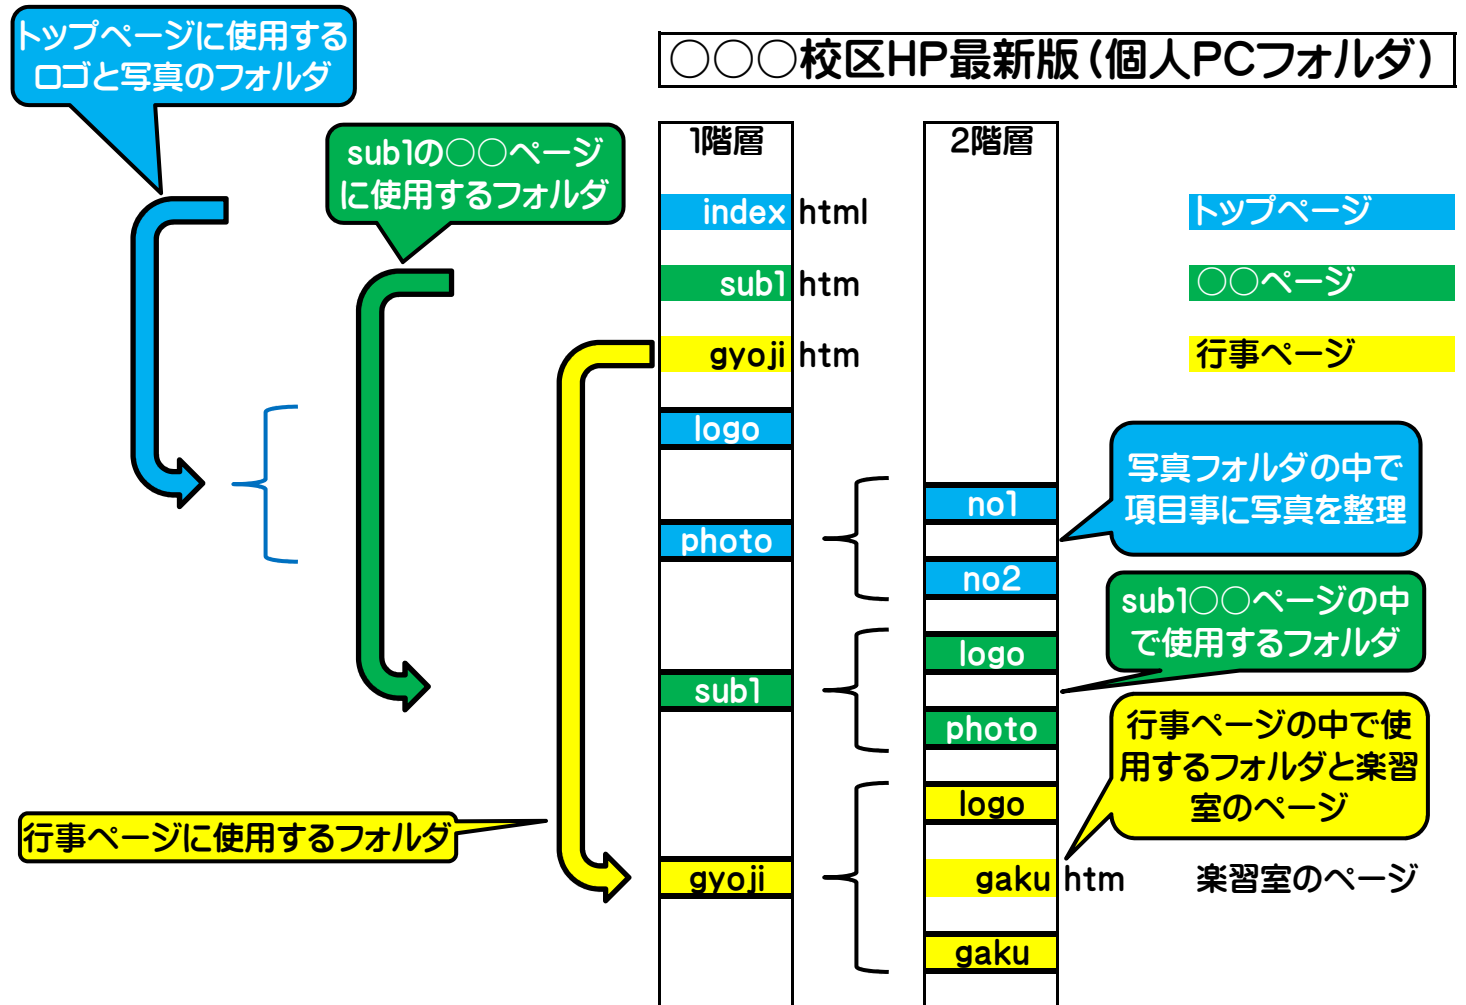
○○○校区HP最新版（個人PCフォルダ）

トップページに使用するロゴと写真のフォルダ

sub1の○○ページに使用するフォルダ

1階層

2階層

index html

sub1 htm

gyoji htm

logo

photo

sub1

gyoji

トップページ

○○ページ

行事ページ

写真フォルダの中で項目事に写真を整理

no1

no2

sub1○○ページの中で使用するフォルダ

logo

photo

行事ページの中で使用するフォルダと楽習室のページ

logo

gaku htm

楽習室のページ

gaku

行事ページに使用するフォルダ